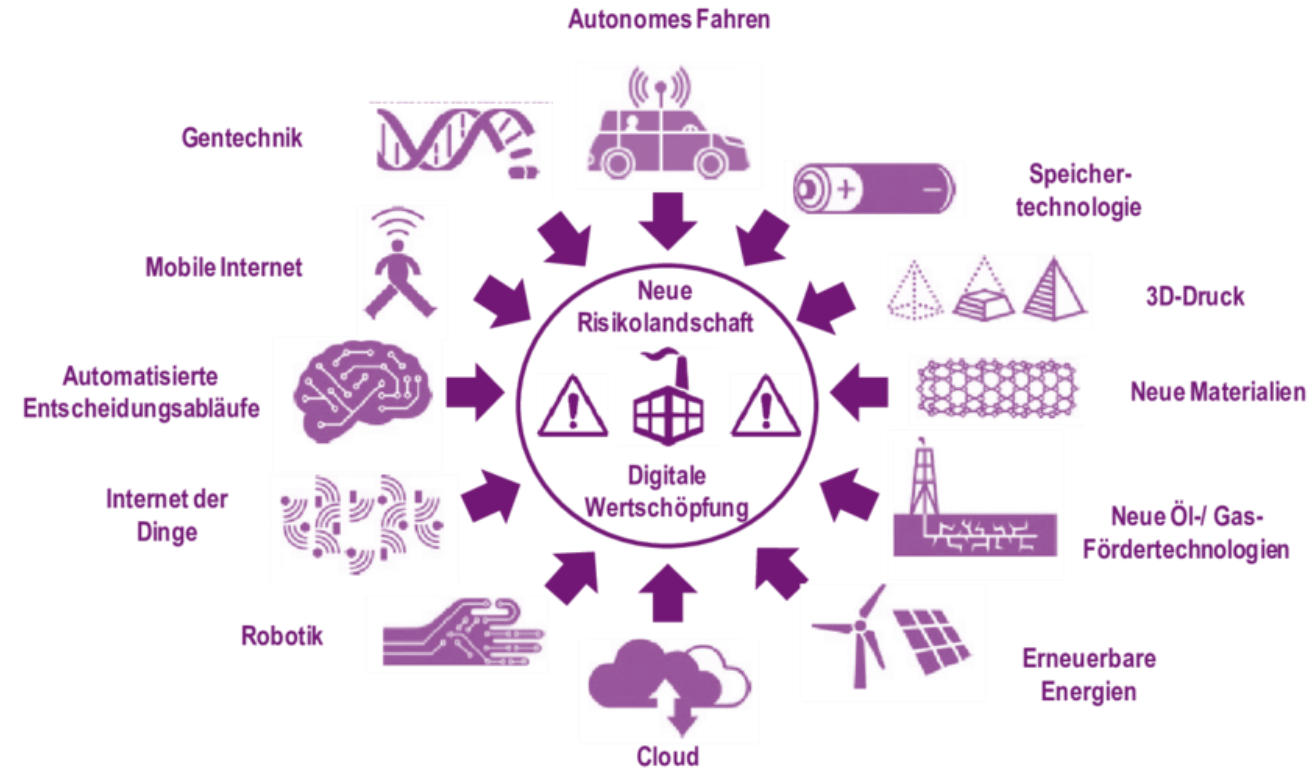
Autonomes Fahren

Gentechnik

Speichertechnologie

Mobile Internet

3D-Druck

Neue Risikolandschaft

Automatisierte Entscheidungsabläufe

Neue Materialien

Digitale Wertschöpfung

Internet der Dinge

Neue Öl-/ Gas-Födertechnologien

Robotik

Erneuerbare Energien

Cloud